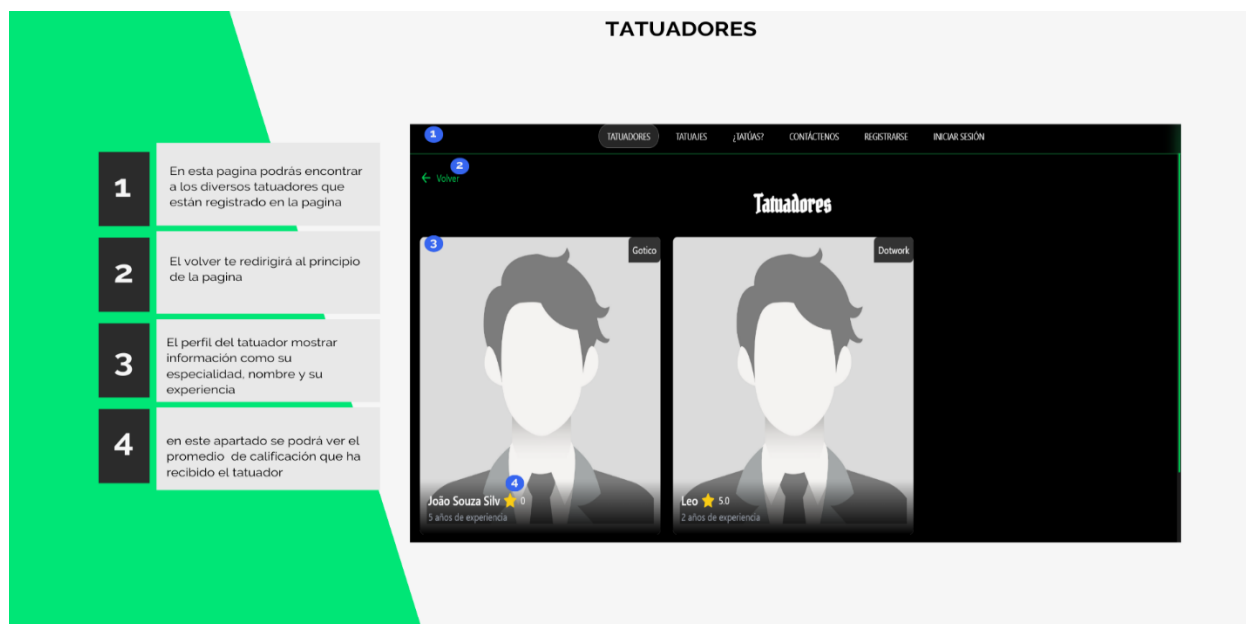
TATUADORES

1
En esta pagina podrás encontrar a los diversos tatuadores que están registrado en la pagina

2
El volver te redirigirá al principio de la pagina

3
El perfil del tatuador mostrar información como su especialidad, nombre y su experiencia

4
en este apartado se podrá ver el promedio de calificación que ha recibido el tatuador

1
TATUADORES TATUAJES ¿TATÚAS? CONTÁCTENOS REGISTRARSE INICIAR SESIÓN

2
Volver

Tatuadores

3
Gotico
4
João Souza Silv 0
5 años de experiencia

Dotwork
Leo 5.0
2 años de experiencia